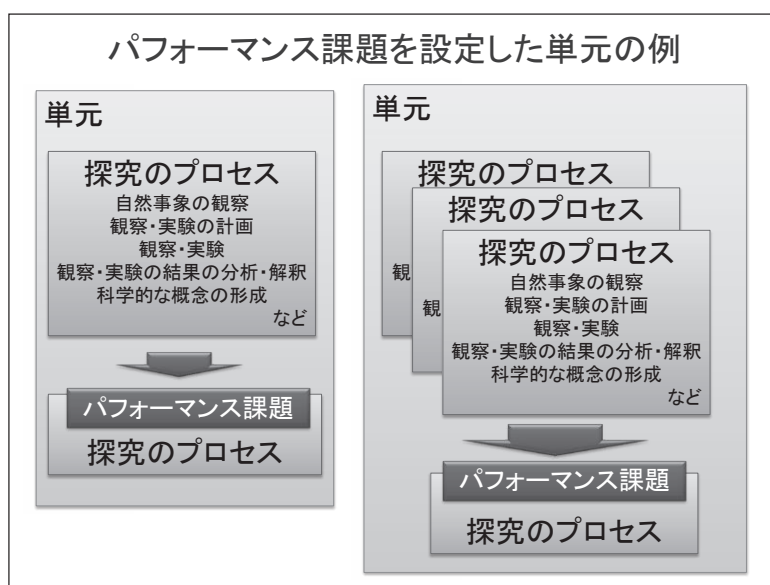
パフォーマンス課題を設定した単元の例

単元

探究のプロセス
自然事象の観察
観察・実験の計画
観察・実験
観察・実験の結果の分析・解釈
科学的な概念の形成
など

パフォーマンス課題
探究のプロセス

単元

探究のプロセス
観

探究のプロセス
観

探究のプロセス
自然事象の観察
観察・実験の計画
観察・実験
観察・実験の結果の分析・解釈
科学的な概念の形成
など

パフォーマンス課題
探究のプロセス